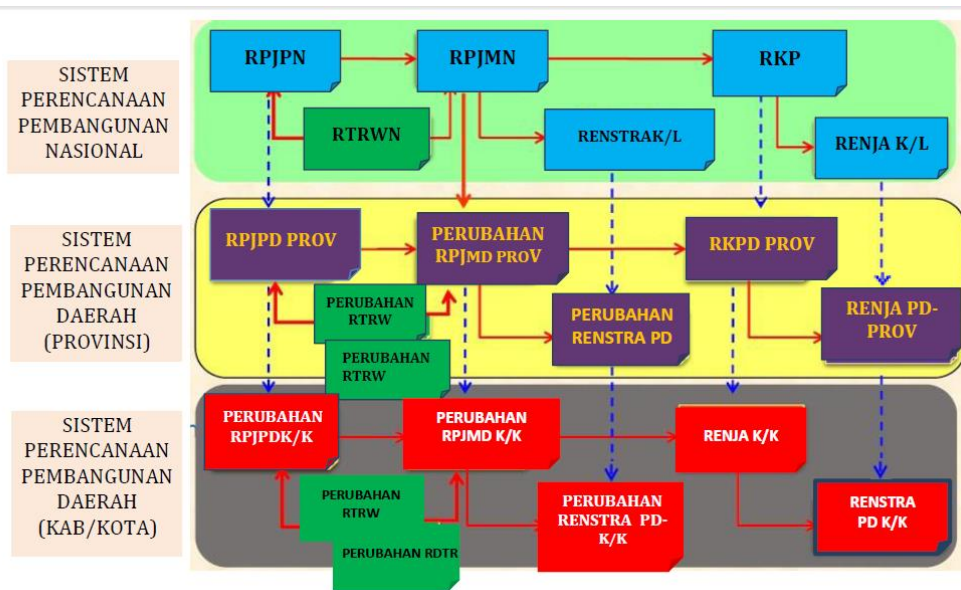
SISTEM PERENCANAAN PEMBANGUNAN NASIONAL

RPJPN

RPJMN

RKP

RTRWN

RENSTRAK/L

RENJA K/L

SISTEM PERENCANAAN PEMBANGUNAN DAERAH (PROVINSI)

RPJPD PROV

PERUBAHAN RPJMD PROV

RKPD PROV

PERUBAHAN RTRW

PERUBAHAN RENSTRA PD

RENJA PD-PROV

PERUBAHAN RTRW

SISTEM PERENCANAAN PEMBANGUNAN DAERAH (KAB/KOTA)

PERUBAHAN RPJPDK/K

PERUBAHAN RPJMD K/K

RENJA K/K

PERUBAHAN RTRW

PERUBAHAN RENSTRA PD-K/K

RENSTRA PD K/K

PERUBAHAN RDTR